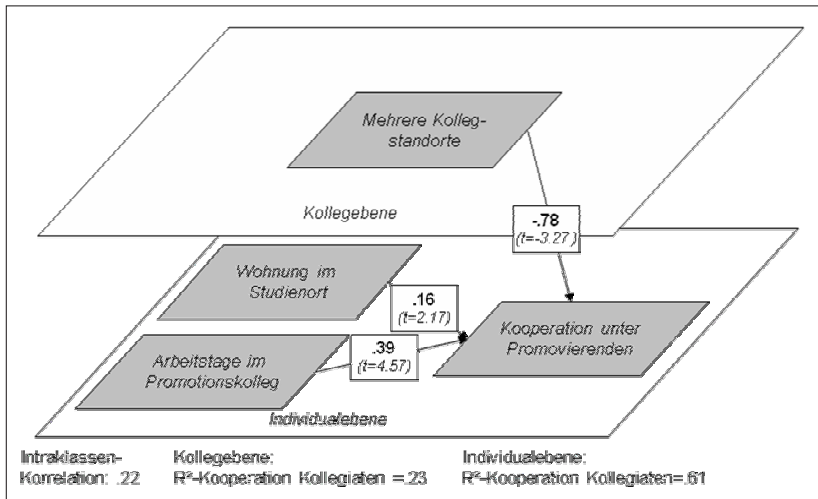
Mehrere Kolleg-standorte

Kollegebene

-.78
(t=-3.27)

Wohnung im Studienort

.16
(t=2.17)

Kooperation unter Promovierenden

Arbeitstage im Promotionskolleg

.39
(t=4.57)

Individualebene

Intraklassen-Korrelation: .22

Kollegebene:
R²-Kooperation Kollegiaten =.23

Individualebene:
R²-Kooperation Kollegiaten=.61